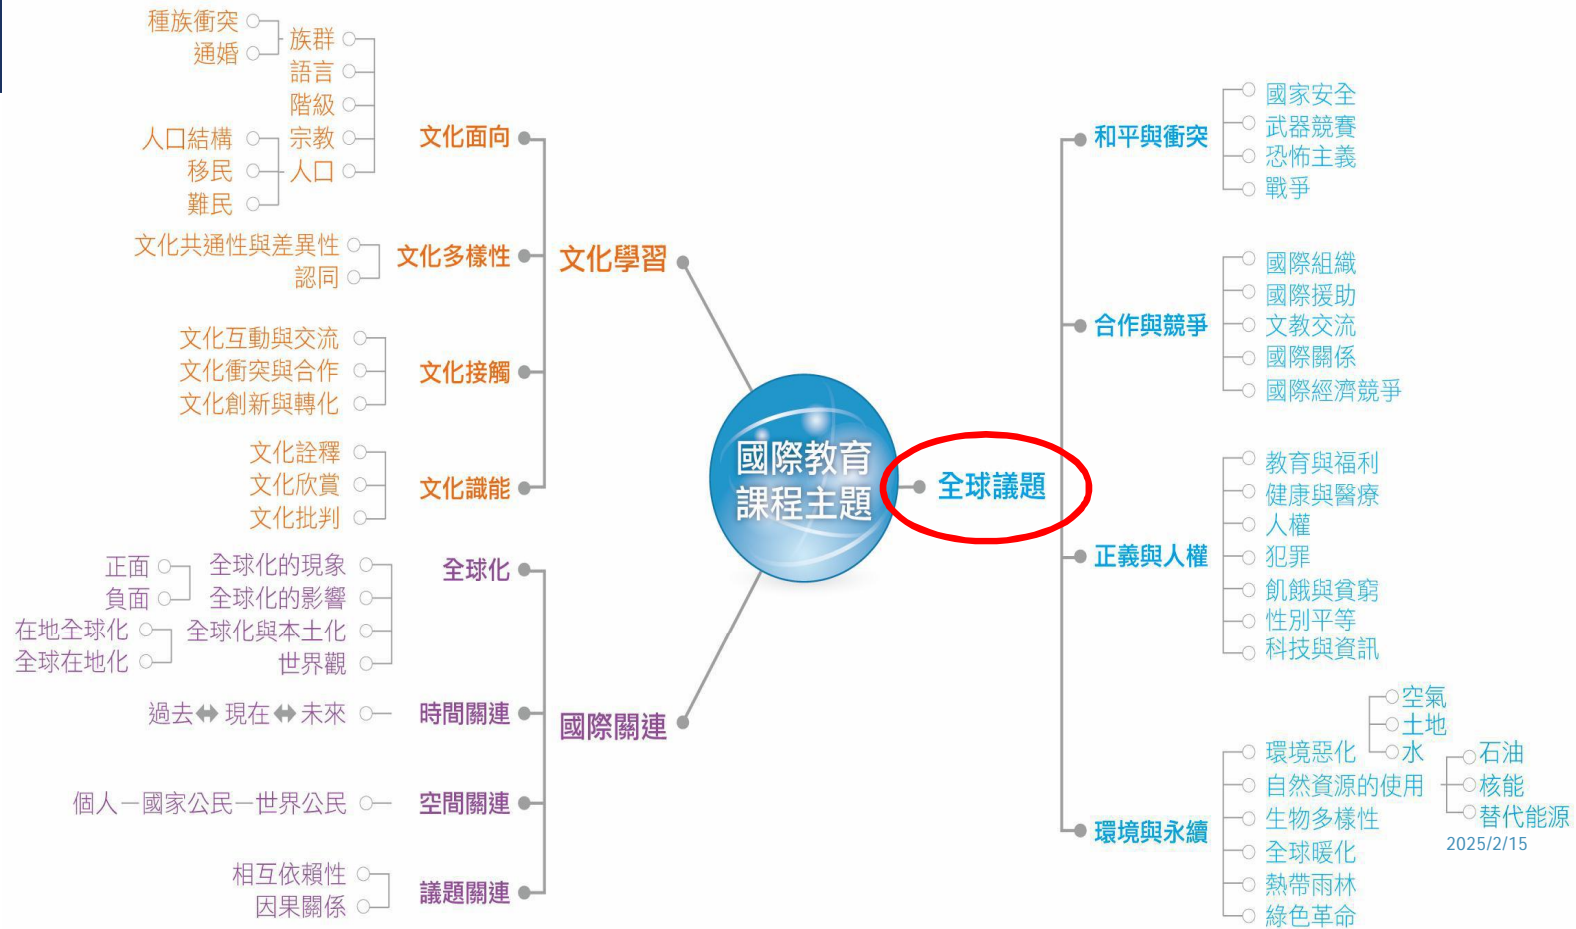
國際教育
課程主題

文化學習

文化面向
族群
種族衝突
通婚
語言
階級
宗教
人口
人口結構
移民
難民

文化多樣性
文化共通性與差異性
認同

文化接觸
文化互動與交流
文化衝突與合作
文化創新與轉化

文化識能
文化詮釋
文化欣賞
文化批判

國際關連

全球化
全球化的現象
正面
負面
全球化的影響
全球化與本土化
在地全球化
全球在地化
世界觀

時間關連
過去⇔現在⇔未來

空間關連
個人－國家公民－世界公民

議題關連
相互依賴性
因果關係

全球議題

和平與衝突
國家安全
武器競賽
恐怖主義
戰爭

合作與競爭
國際組織
國際援助
文教交流
國際關係
國際經濟競爭

正義與人權
教育與福利
健康與醫療
人權
犯罪
飢餓與貧窮
性別平等
科技與資訊

環境與永續
環境惡化
空氣
土地
水
自然資源的使用
石油
核能
替代能源
生物多樣性
全球暖化
熱帶雨林
綠色革命

2025/2/15